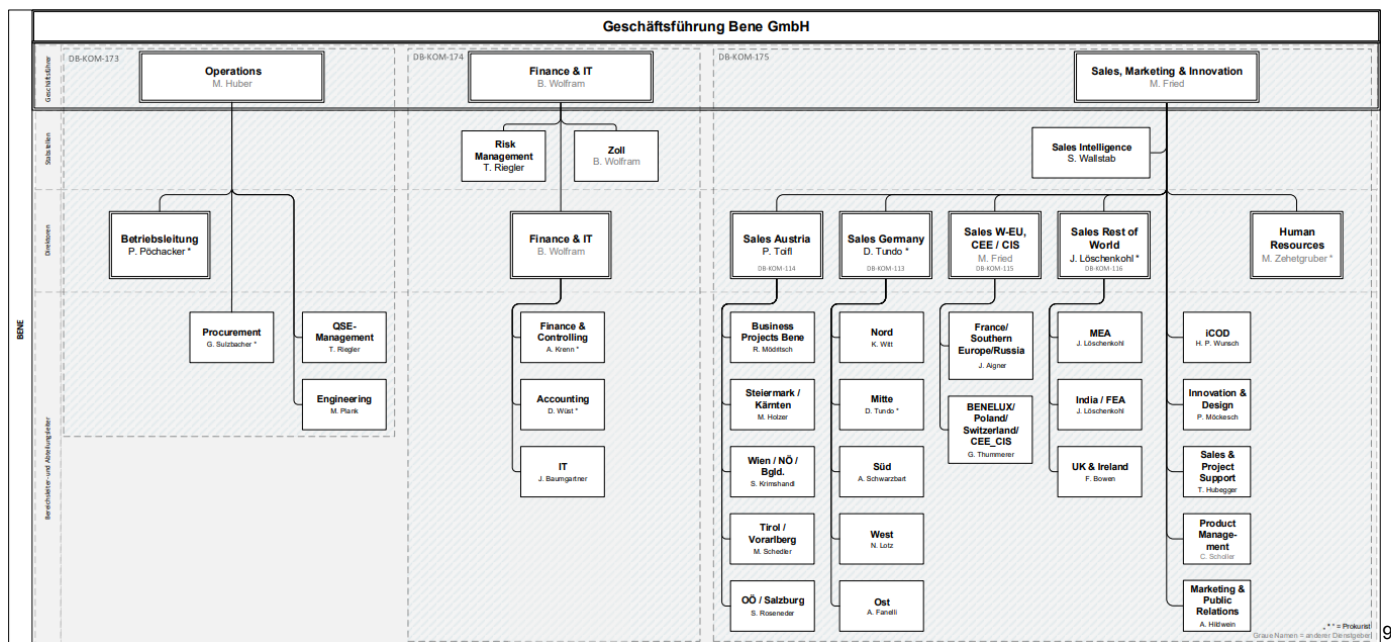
Geschäftsführung Bene GmbH

BENE

Geschäftsführer

Stabstellen

Direktoren

Bereichsleiter und Abteilungsleiter

DB-KOM-173

Operations
M. Huber

Betriebsleitung
P. Pöchacker *

Procurement
G. Sulzbacher *

QSE-Management
T. Riegler

Engineering
M. Plank

DB-KOM-174

Finance & IT
B. Wolfram

Risk Management
T. Riegler

Zoll
B. Wolfram

Finance & IT
B. Wolfram

Finance & Controlling
A. Krenn *

Accounting
D. Wüst *

IT
J. Baumgartner

DB-KOM-175

Sales, Marketing & Innovation
M. Fried

Sales Intelligence
S. Wallstab

Sales Austria
P. Tölfl
DB-KOM-114

Sales Germany
D. Tundo *
DB-KOM-113

Sales W-EU, CEE / CIS
M. Fried
DB-KOM-115

Sales Rest of World
J. Löschenkohl *
DB-KOM-116

Human Resources
M. Zehetgruber *

Business Projects Bene
R. Möditsch

Steiermark / Kärnten
M. Holzer

Wien / NÖ / Bgld.
S. Krimshandl

Tirol / Vorarlberg
M. Schedler

OÖ / Salzburg
S. Roseneder

Nord
K. Witt

Mitte
D. Tundo *

Süd
A. Schwarzbart

West
N. Lotz

Ost
A. Fanelli

France/ Southern Europe/Russia
J. Aigner

BENELUX/ Poland/ Switzerland/ CEE_CIS
G. Thummerer

MEA
J. Löschenkohl

India / FEA
J. Löschenkohl

UK & Ireland
F. Bowen

iCOD
H. P. Wunsch

Innovation & Design
P. Möckesch

Sales & Project Support
T. Hubegger

Product Management
C. Schaller

Marketing & Public Relations
A. Hildwein

„ * “ = Prokurist
Graue Namen = anderer Dienstgeber

9